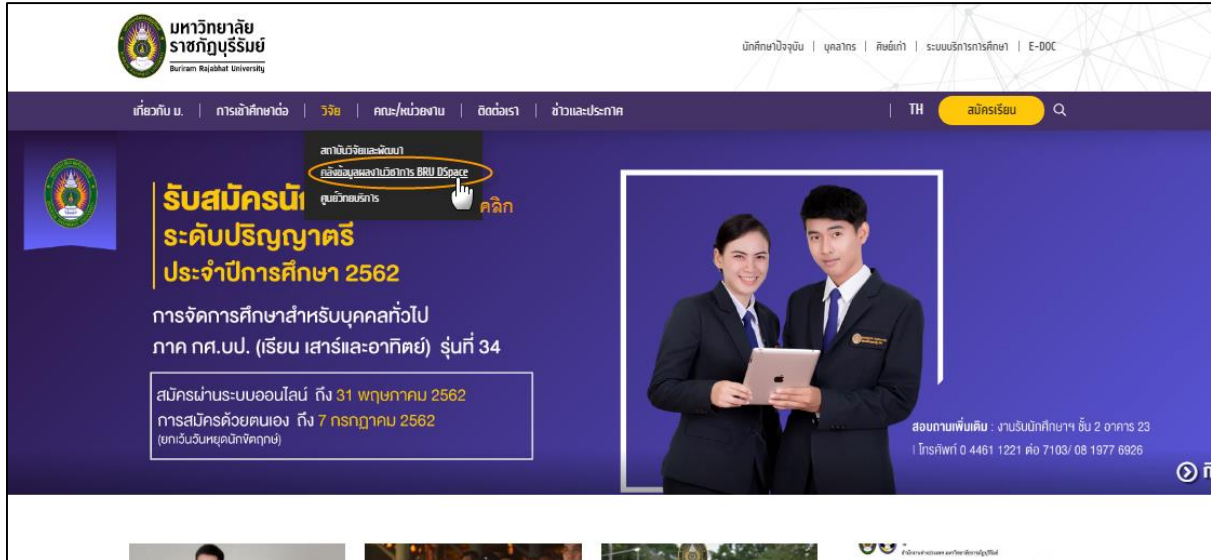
มหาวิทยาลัย
ราชภัฏบุรีรัมย์
Buriram Rajabhat University

นักศึกษาปัจจุบัน | บุคลากร | ศิษย์เก่า | ระบบบริการการศึกษา | E-DOC

เกี่ยวกับ ม. | การเข้าศึกษาต่อ | วิจัย | คณะ/หน่วยงาน | ติดต่อเรา | ข่าวและประกาศ

TH

สมัครเรียน

สถาบันวิจัยและพัฒนา
คลังข้อมูลผลงานวิชาการ BRU DSpace
ศูนย์วิทยบริการ

คลิก

รับสมัครนัก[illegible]
ระดับปริญญาตรี
ประจำปีการศึกษา 2562

การจัดการศึกษาสำหรับบุคคลทั่วไป
ภาค กศ.บป. (เรียน เสาร์และอาทิตย์) รุ่นที่ 34

สมัครผ่านระบบออนไลน์ ถึง 31 พฤษภาคม 2562
การสมัครด้วยตนเอง ถึง 7 กรกฎาคม 2562
(ยกเว้นวันหยุดนักขัตฤกษ์)

สอบถามเพิ่มเติม : งานรับนักศึกษาฯ ชั้น 2 อาคาร 23
| โทรศัพท์ 0 4461 1221 ต่อ 7103/ 08 1977 6926